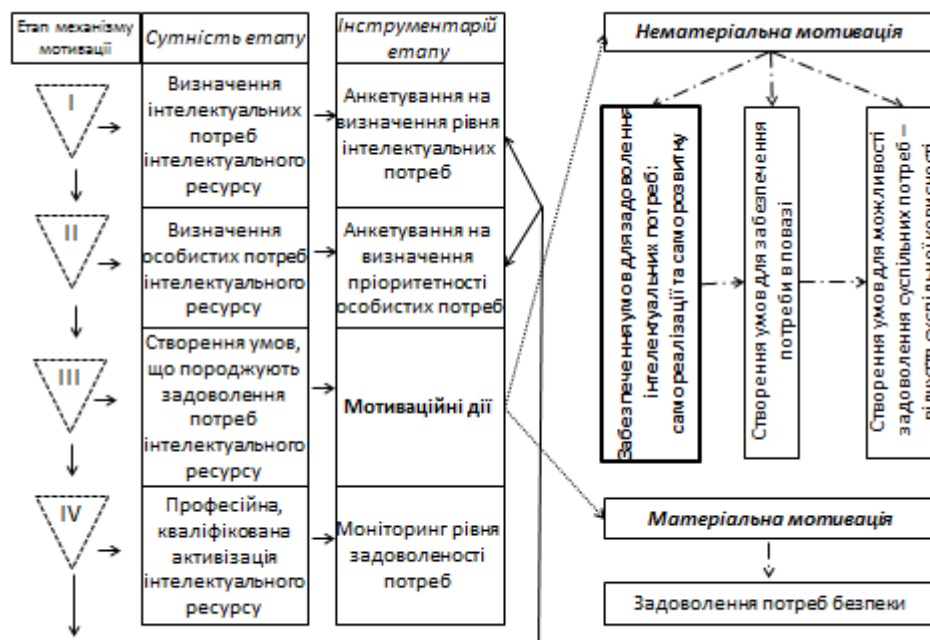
Етап механізму мотивації

Сутність етапу

Інструментарій етапу

I

Визначення інтелектуальних потреб інтелектуального ресурсу

Анкетування на визначення рівня інтелектуальних потреб

II

Визначення особистих потреб інтелектуального ресурсу

Анкетування на визначення пріоритетності особистих потреб

III

Створення умов, що породжують задоволення потреб інтелектуального ресурсу

Мотиваційні дії

IV

Професійна, кваліфікована активізація інтелектуального ресурсу

Моніторинг рівня задоволеності потреб

Нематеріальна мотивація

Забезпечення умов для задоволення інтелектуальних потреб: самореалізації та саморозвитку

Створення умов для забезпечення потреби в повазі

Створення умов для можливості задоволення суспільних потреб – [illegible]

Матеріальна мотивація

Задоволення потреб безпеки